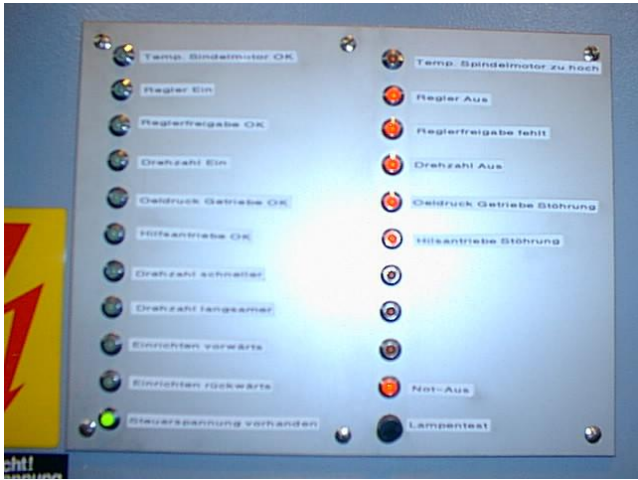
Temp. Spindelmotor OK

Regler Ein

Reglerfreigabe OK

Drehzahl Ein

Oeldruck Getriebe OK

Hilfsantriebe OK

Drehzahl schneller

Drehzahl langsamer

Einrichten vorwärts

Einrichten rückwärts

Steuerspannung vorhanden

Temp. Spindelmotor zu hoch

Regler Aus

Reglerfreigabe fehlt

Drehzahl Aus

Oeldruck Getriebe Stöhrung

Hilfsantriebe Stöhrung

Not-Aus

Lampentest

cht!
pannung